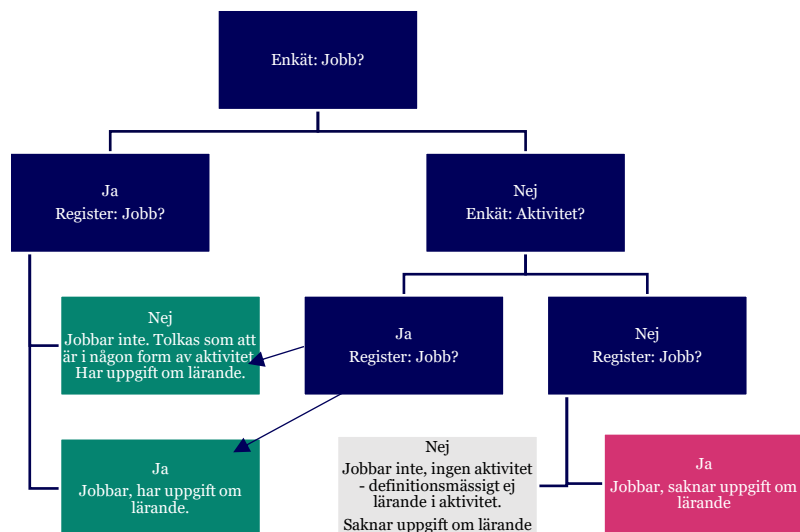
Enkät: Jobb?

Ja
Register: Jobb?

Nej
Enkät: Aktivitet?

Nej
Jobbar inte. Tolkas som att är i någon form av aktivitet. Har uppgift om lärande.

Ja
Register: Jobb?

Nej
Register: Jobb?

Ja
Jobbar, har uppgift om lärande.

Nej
Jobbar inte, ingen aktivitet - definitionsmässigt ej lärande i aktivitet.
Saknar uppgift om lärande

Ja
Jobbar, saknar uppgift om lärande